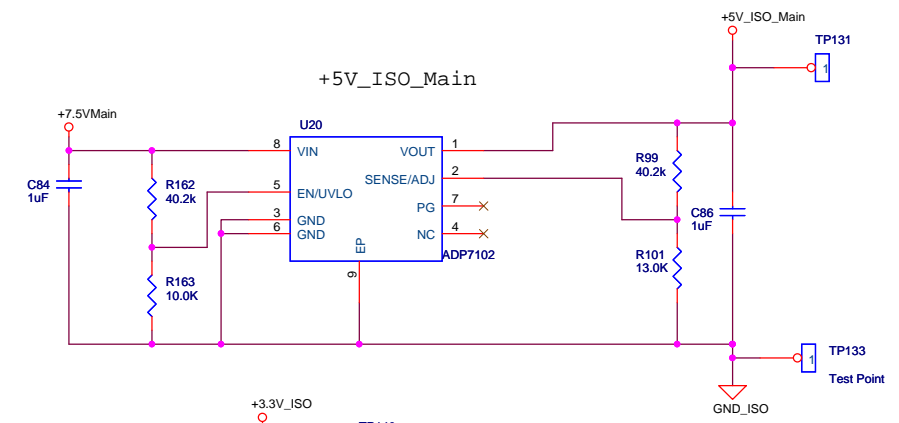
+5V_ISO_Main

+5V_ISO_Main

TP131

1

+7.5VMain

U20

C84
1uF

R162
40.2k

R163
10.0K

8 VIN
5 EN/UVLO
3 GND
6 GND

VOUT 1
SENSE/ADJ 2
PG 7
NC 4

EP
9

ADP7102

R99
40.2k

C86
1uF

R101
13.0K

TP133

1

Test Point

GND_ISO

+3.3V_ISO

TP1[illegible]